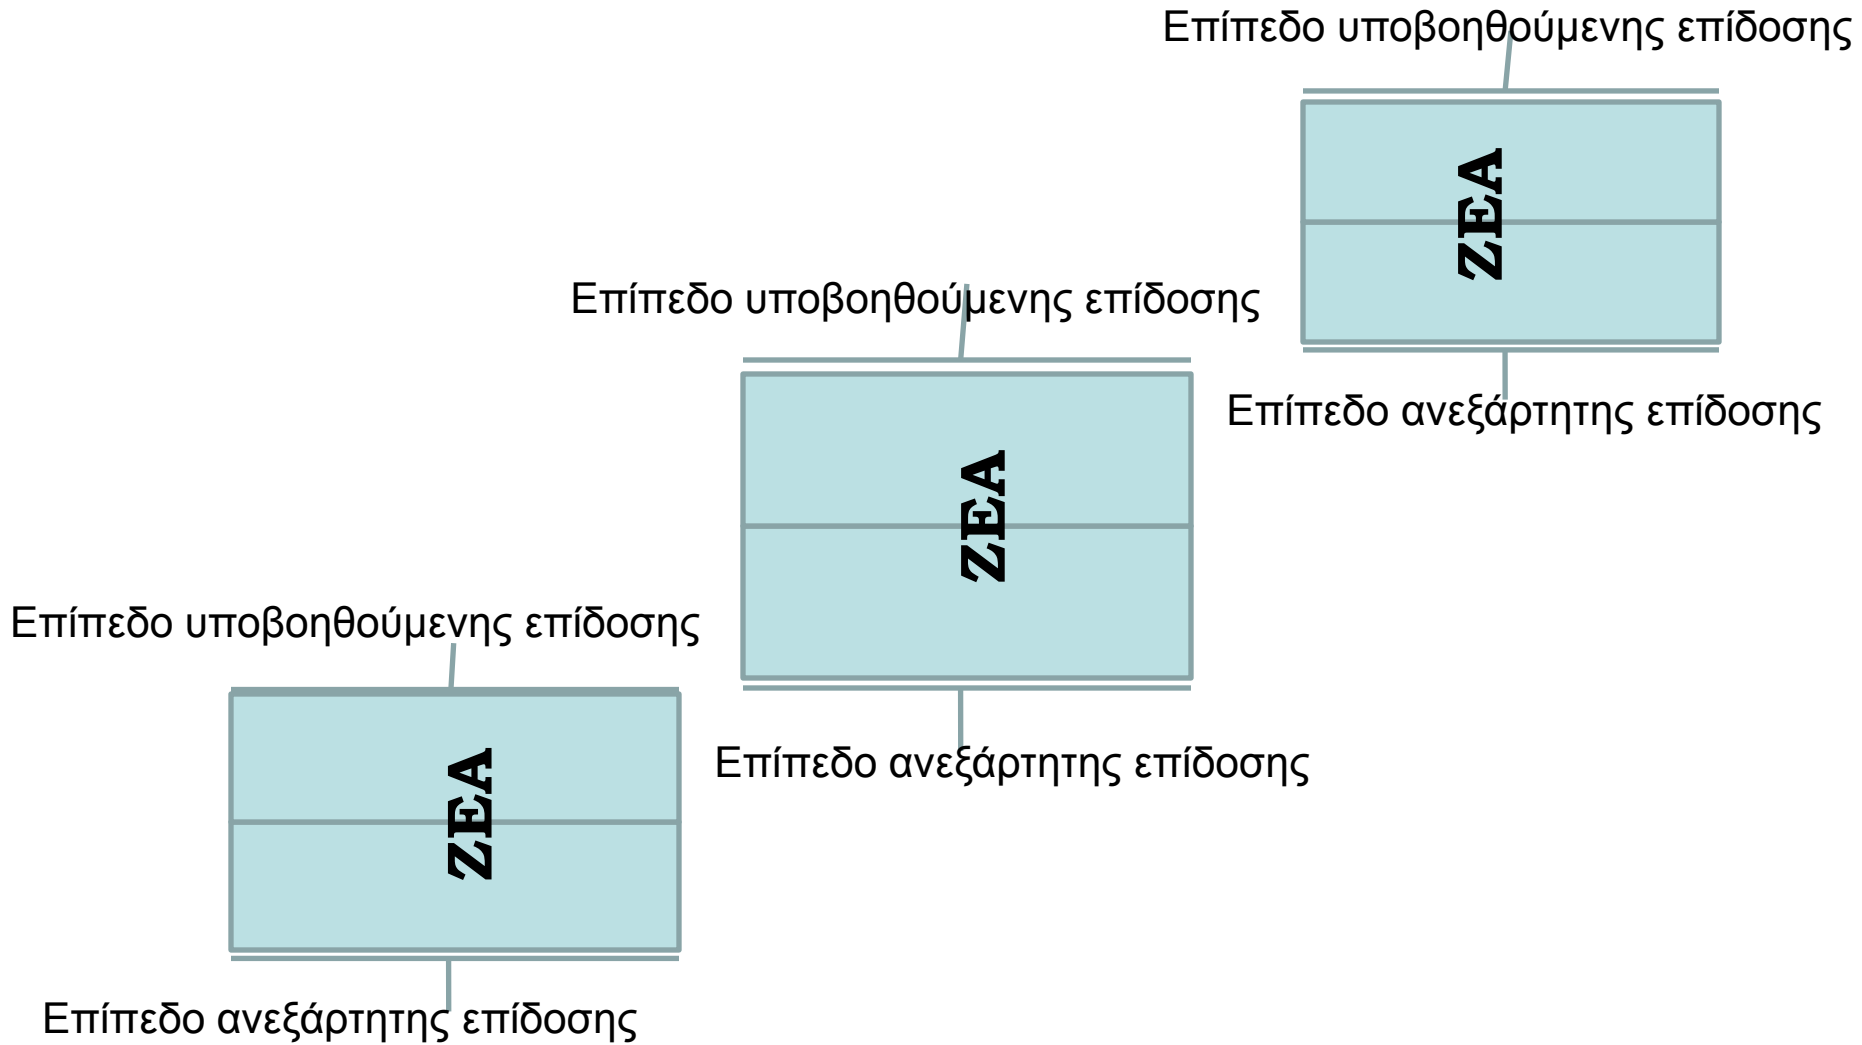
Επίπεδο υποβοηθούμενης επίδοσης

ΖΕΑ

Επίπεδο ανεξάρτητης επίδοσης

Επίπεδο υποβοηθούμενης επίδοσης

ΖΕΑ

Επίπεδο ανεξάρτητης επίδοσης

Επίπεδο υποβοηθούμενης επίδοσης

ΖΕΑ

Επίπεδο ανεξάρτητης επίδοσης